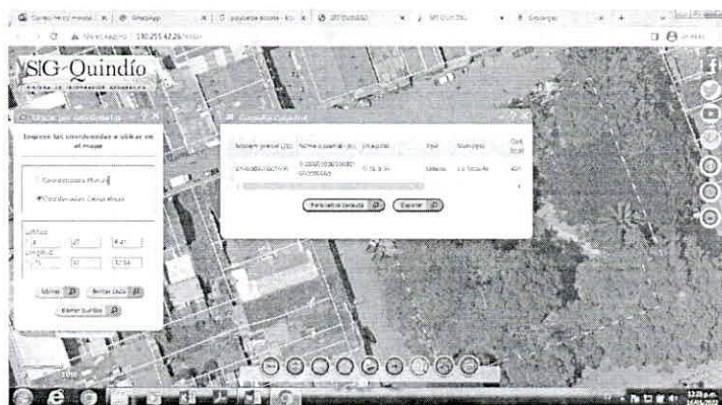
SIG-Quindío

Ingrese las coordenadas a ubicar en el mapa

Coordenadas Planas

Coordenadas Geográficas

Latitud

4

Longitud

75

Ubicar

Borrar Capa

Borrar Puntos

Consulta Catastral

Número predial (20)

Número predial (30)

Dirección

Tipo

Municipio

Urbano

Terreno de Consulta

Exportar